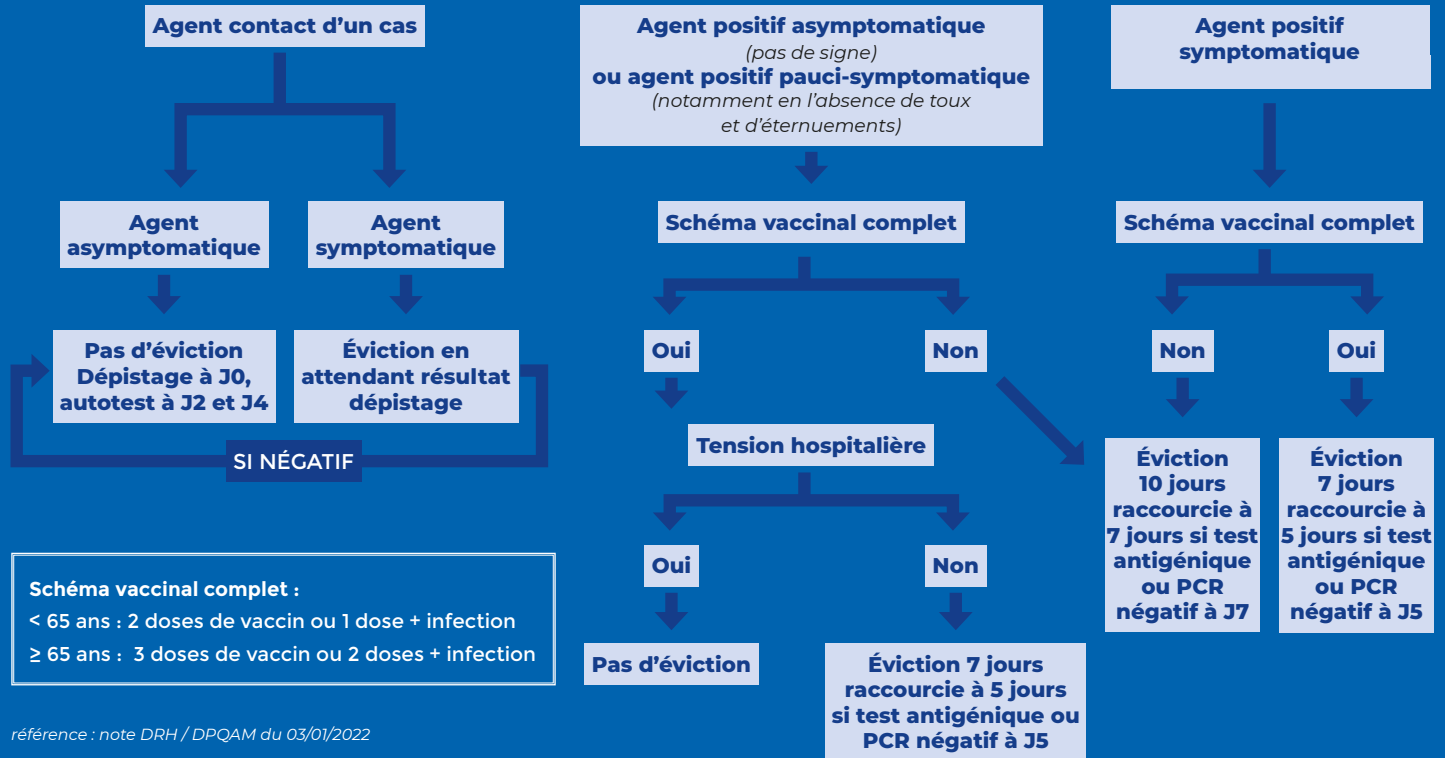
Agent contact d'un cas

Agent asymptomatique

Agent symptomatique

Pas d'éviction Dépistage à J0, autotest à J2 et J4

Éviction en attendant résultat dépistage

SI NÉGATIF

Agent positif asymptomatique
(pas de signe)
ou agent positif pauci-symptomatique
(notamment en l'absence de toux et d'éternuements)

Schéma vaccinal complet

Oui

Non

Tension hospitalière

Oui

Non

Pas d'éviction

Éviction 7 jours raccourcie à 5 jours si test antigénique ou PCR négatif à J5

Agent positif symptomatique

Schéma vaccinal complet

Non

Oui

Éviction 10 jours raccourcie à 7 jours si test antigénique ou PCR négatif à J7

Éviction 7 jours raccourcie à 5 jours si test antigénique ou PCR négatif à J5

Schéma vaccinal complet :
< 65 ans : 2 doses de vaccin ou 1 dose + infection
≥ 65 ans : 3 doses de vaccin ou 2 doses + infection

référence : note DRH / DPQAM du 03/01/2022